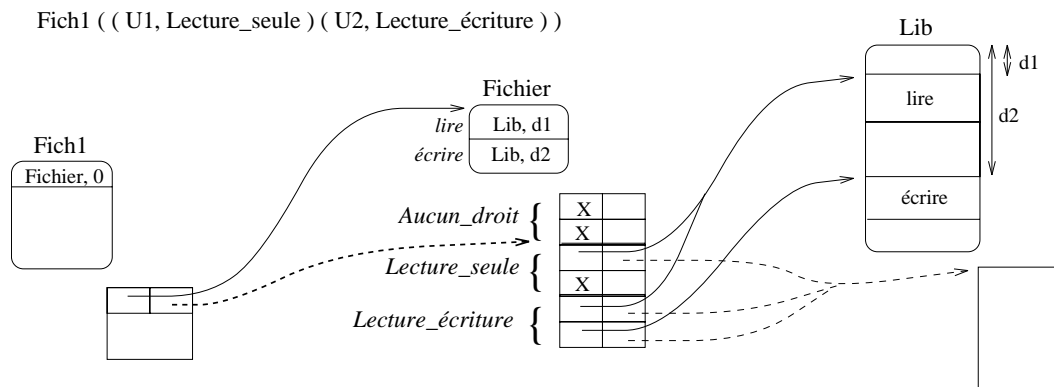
Fich1 ( ( U1, Lecture_seule ) ( U2, Lecture_écriture ) )

Fichier

| | |
|---|---|
| *lire* | Lib, d1 |
| *écrire* | Lib, d2 |

Fich1

Fichier, 0

Lib

d1

lire

d2

écrire

*Aucun_droit* {

X

X

*Lecture_seule* {

X

*Lecture_écriture* {